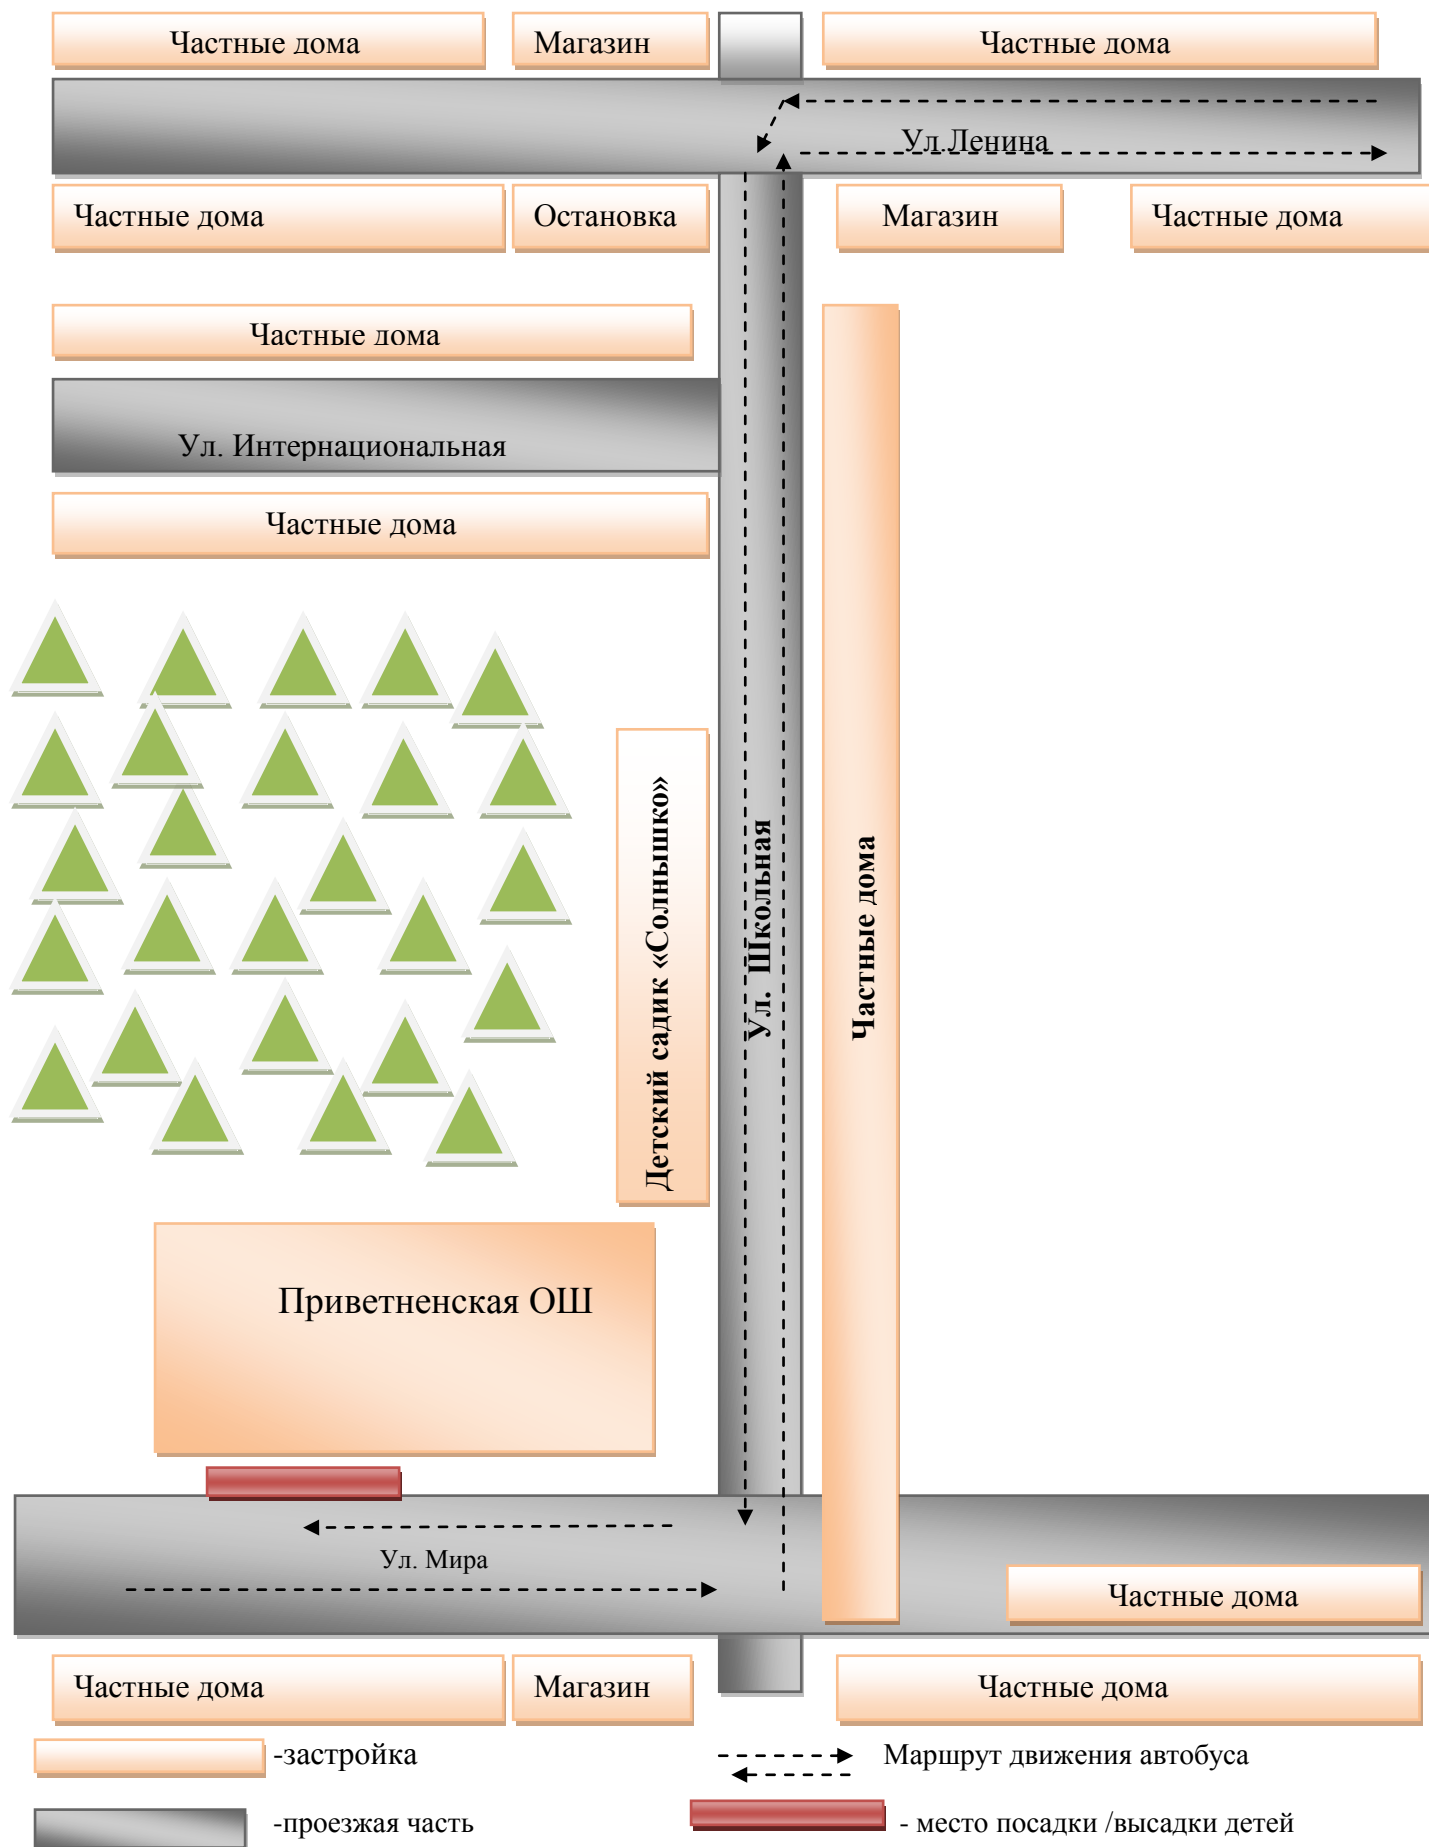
Частные дома

Магазин

Частные дома

Ул.Ленина

Частные дома

Остановка

Магазин

Частные дома

Частные дома

Ул. Интернациональная

Частные дома

Детский садик «Солнышко»

Ул. Школьная

Частные дома

Приветненская ОШ

Ул. Мира

Частные дома

Частные дома

Магазин

Частные дома

-застройка

Маршрут движения автобуса

-проезжая часть

- место посадки /высадки детей